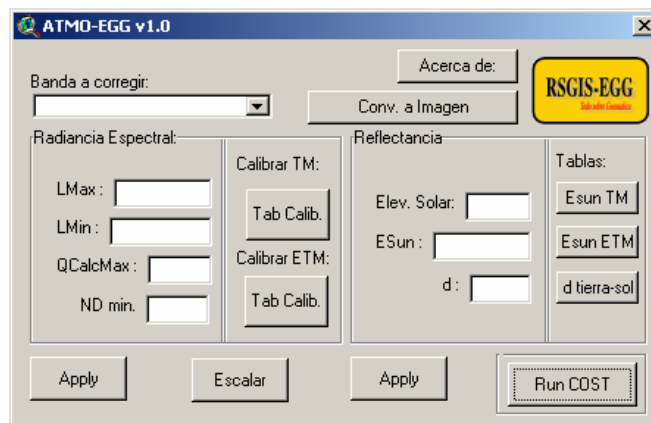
ATMO-EGG v1.0

Banda a corregir:

Acerca de:

Conv. a Imagen

RSGIS-EGG
Todo sobre Geomatica

Radiancia Espectral:

LMax :

LMin :

QCalcMax :

ND min.

Calibrar TM:

Tab Calib.

Calibrar ETM:

Tab Calib.

Reflectancia

Elev. Solar:

ESun :

d :

Tablas:

Esun TM

Esun ETM

d tierra-sol

Apply

Escalar

Apply

Run COST